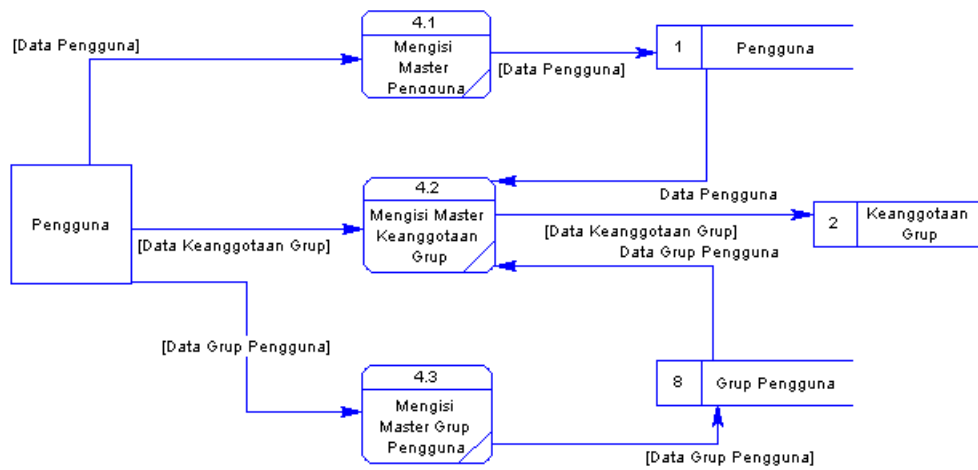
[Data Pengguna]

4.1
Mengisi Master Pengguna

[Data Pengguna]

1
Pengguna

Pengguna

4.2
Mengisi Master Keanggotaan Grup

Data Pengguna

[Data Keanggotaan Grup]

[Data Keanggotaan Grup]

Data Grup Pengguna

2
Keanggotaan Grup

[Data Grup Pengguna]

4.3
Mengisi Master Grup Pengguna

8
Grup Pengguna

[Data Grup Pengguna]